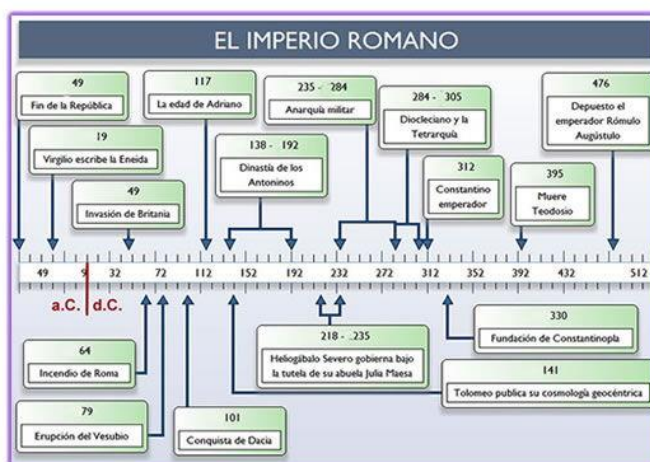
EL IMPERIO ROMANO

49
Fin de la República

19
Virgilio escribe la Eneida

49
Invasión de Britania

117
La edad de Adriano

138 - 192
Dinastía de los Antoninos

235 - 284
Anarquía militar

284 - 305
Diocleciano y la Tetrarquía

312
Constantino emperador

395
Muere Teodosio

476
Depuesto el emperador Rómulo Augústulo

49 | 9 | 32 | 72 | 112 | 152 | 192 | 232 | 272 | 312 | 352 | 392 | 432 | 512

a.C. | d.C.

64
Incendio de Roma

79
Erupción del Vesubio

101
Conquista de Dacia

218 - 235
Heliogábalo Severo gobierna bajo la tutela de su abuela Julia Maesa

330
Fundación de Constantinopla

141
Tolomeo publica su cosmología geocéntrica